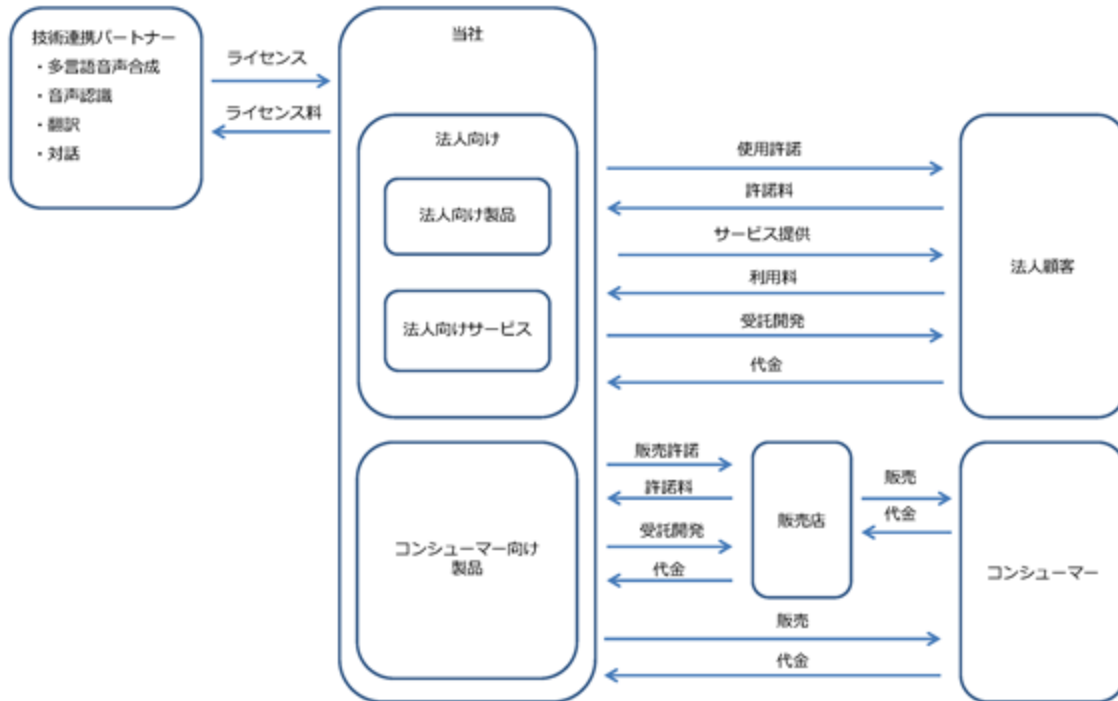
技術連携パートナー
・多言語音声合成
・音声認識
・翻訳
・対話

ライセンス
ライセンス料

当社

法人向け

法人向け製品

法人向けサービス

コンシューマー向け製品

使用許諾
許諾料
サービス提供
利用料
受託開発
代金

法人顧客

販売許諾
許諾料
受託開発
代金

販売店

販売
代金

コンシューマー

販売
代金